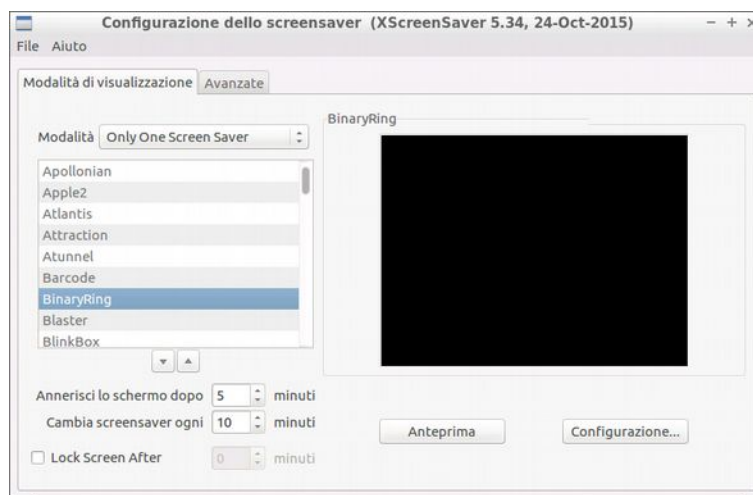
Configurazione dello screensaver (XScreenSaver 5.34, 24-Oct-2015)

File Aiuto

Modalità di visualizzazione Avanzate

Modalità Only One Screen Saver

Apollonian
Apple2
Atlantis
Attraction
Atunnel
Barcode
BinaryRing
Blaster
BlinkBox

BinaryRing

Annerisci lo schermo dopo 5 minuti
Cambia screensaver ogni 10 minuti
Lock Screen After 0 minuti

Anteprima

Configurazione...